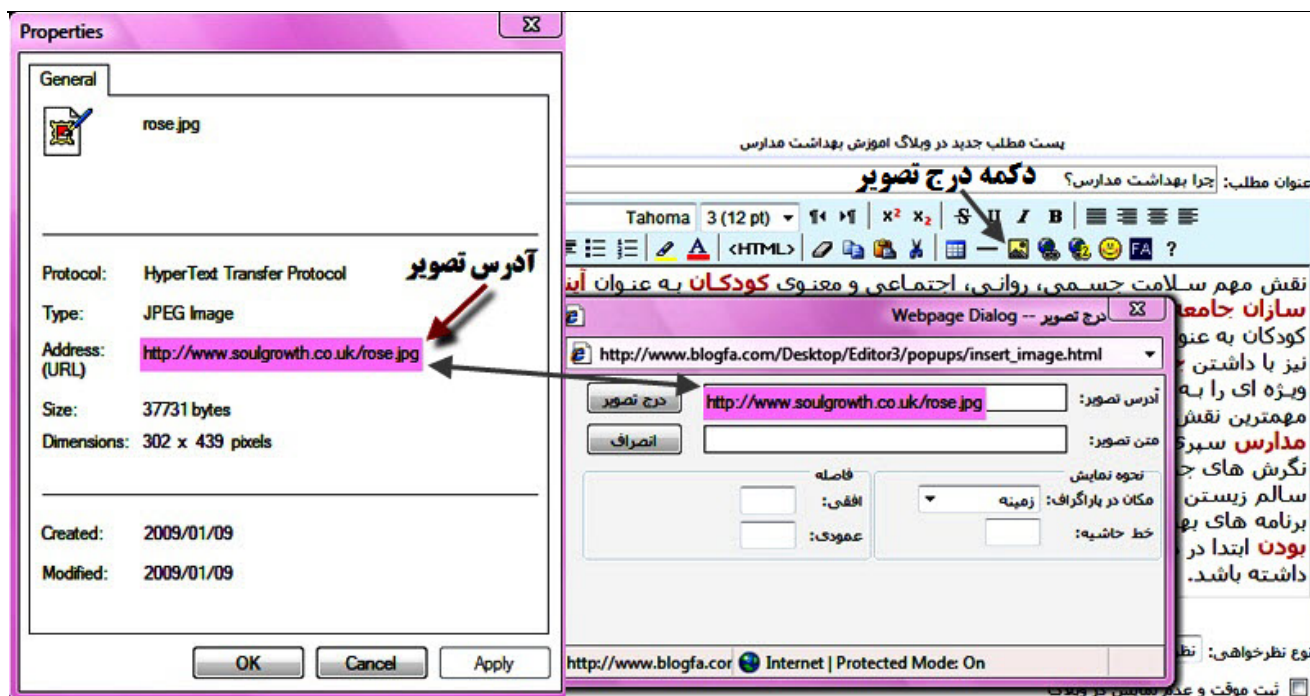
Properties

General

rose.jpg

Protocol: HyperText Transfer Protocol

Type: JPEG Image

Address: (URL) http://www.soulgrowth.co.uk/rose.jpg

Size: 37731 bytes

Dimensions: 302 x 439 pixels

Created: 2009/01/09

Modified: 2009/01/09

OK Cancel Apply

آدرس تصویر

پست مطلب جدید در وبلاگ اموزش بهداشت مدارس

عنوان مطلب: چرا بهداشت مدارس؟

دکمه درج تصویر

Tahoma 3 (12 pt)

<HTML>

نقش مهم سلامت جسمی، روانی، اجتماعی و معنوی کودکان به عنوان آین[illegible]
سازان جامع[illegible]
کودکان به عنو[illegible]
نیز با داشتن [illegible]
ویژه ای را به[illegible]
مهمترین نقش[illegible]
مدارس سپری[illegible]
نگرش های ج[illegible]
سالم زیستن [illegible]
برنامه های به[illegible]
بودن ابتدا در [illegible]
داشته باشد.

درج تصویر -- Webpage Dialog

http://www.blogfa.com/Desktop/Editor3/popups/insert_image.html

آدرس تصویر: http://www.soulgrowth.co.uk/rose.jpg

درج تصویر

متن تصویر:

انصراف

نحوه نمایش

مکان در پاراگراف: زمینه

خط حاشیه:

فاصله

افقی:

عمودی:

http://www.blogfa.cor Internet | Protected Mode: On

نوع نظرخواهی: نظ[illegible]

ثبت موقت و عدم نمایش در وبلاگ